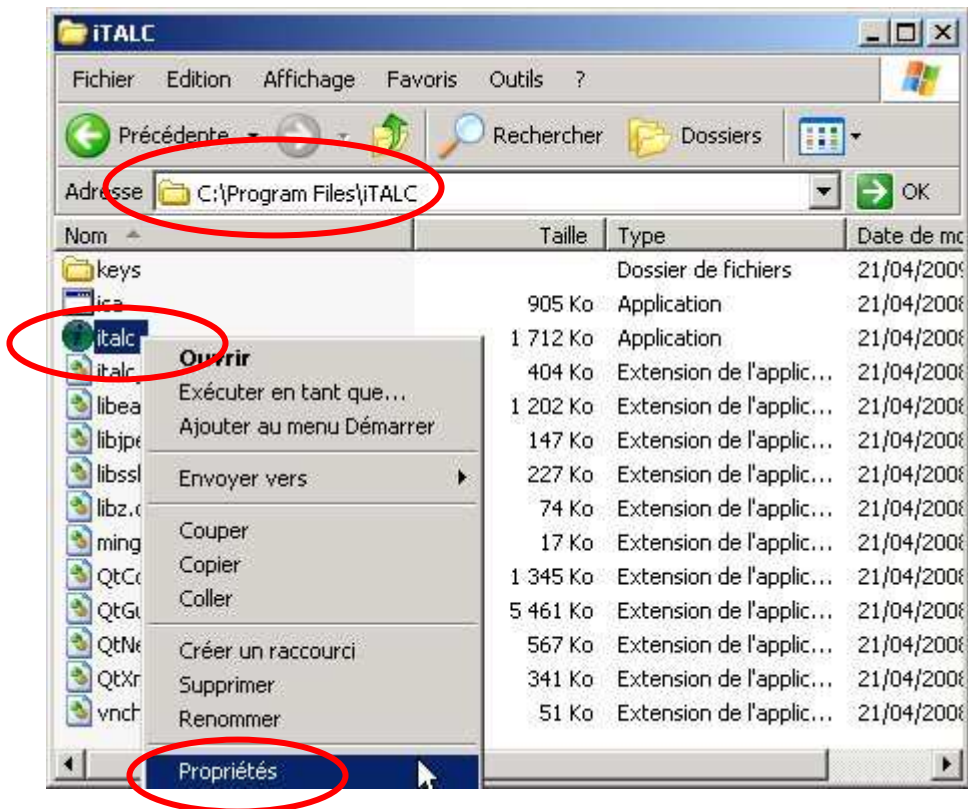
iTALC

Fichier Edition Affichage Favoris Outils ?

Précédente Rechercher Dossiers

Adresse C:\Program Files\iTALC OK

| Nom | Taille | Type | Date de mo |
|---|---|---|---|
| keys | | Dossier de fichiers | 21/04/2009 |
| ica | 905 Ko | Application | 21/04/2008 |
| italc | 1 712 Ko | Application | 21/04/2008 |
| italc | 404 Ko | Extension de l'applic... | 21/04/2008 |
| libea | 1 202 Ko | Extension de l'applic... | 21/04/2008 |
| libjpe | 147 Ko | Extension de l'applic... | 21/04/2008 |
| libssl | 227 Ko | Extension de l'applic... | 21/04/2008 |
| libz.d | 74 Ko | Extension de l'applic... | 21/04/2008 |
| ming | 17 Ko | Extension de l'applic... | 21/04/2008 |
| QtCo | 1 345 Ko | Extension de l'applic... | 21/04/2008 |
| QtGu | 5 461 Ko | Extension de l'applic... | 21/04/2008 |
| QtNe | 567 Ko | Extension de l'applic... | 21/04/2008 |
| QtXr | 341 Ko | Extension de l'applic... | 21/04/2008 |
| vnch | 51 Ko | Extension de l'applic... | 21/04/2008 |

Ouvrir
Exécuter en tant que...
Ajouter au menu Démarrer
Envoyer vers
Couper
Copier
Coller
Créer un raccourci
Supprimer
Renommer
Propriétés